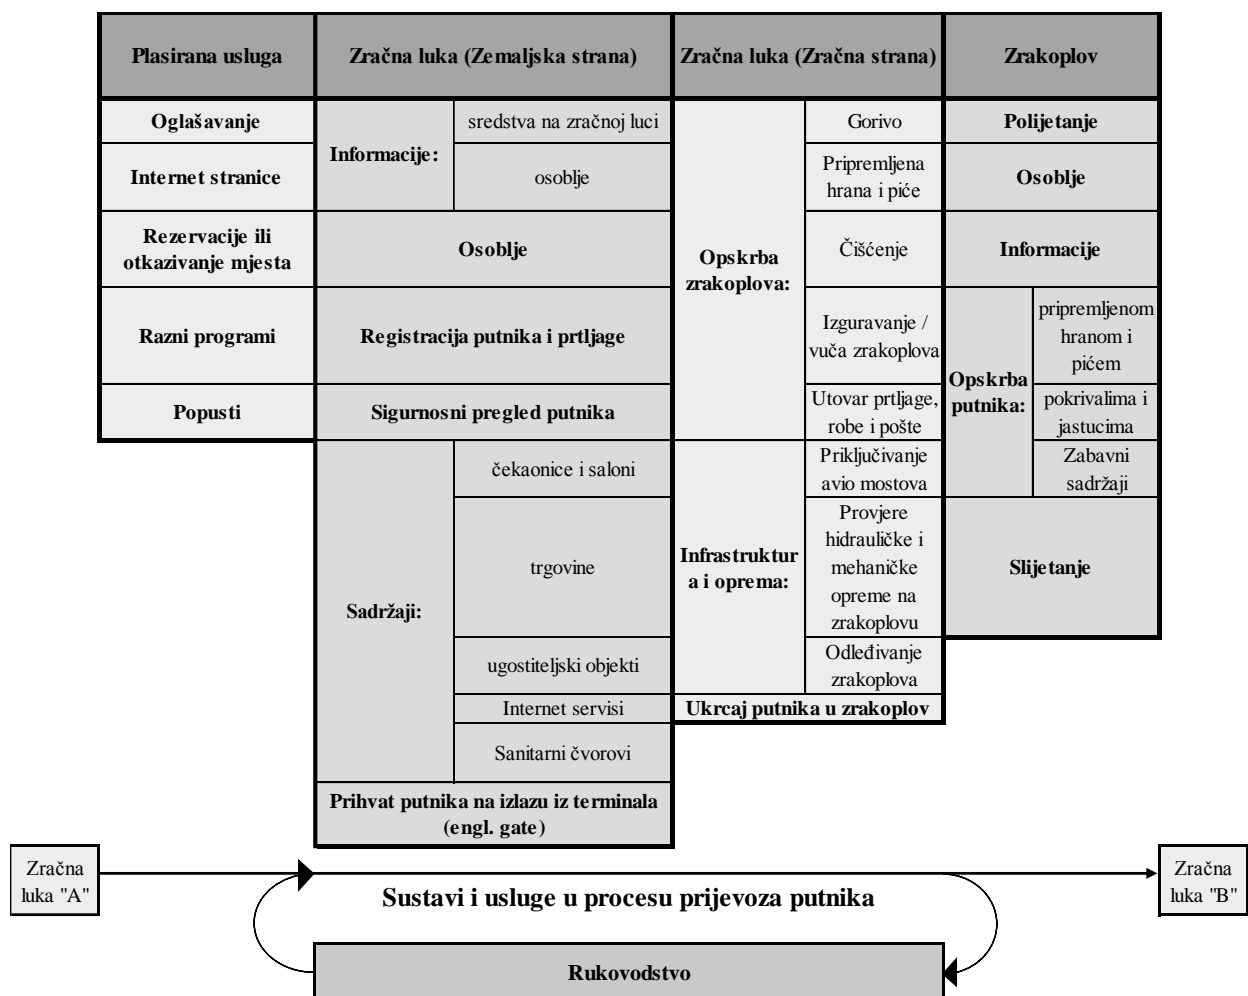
Plasirana usluga

Oglašavanje

Internet stranice

Rezervacije ili otkazivanje mjesta

Razni programi

Popusti

Zračna luka (Zemaljska strana)

Informacije:

sredstva na zračnoj luci

osoblje

Osoblje

Registracija putnika i prtljage

Sigurnosni pregled putnika

Sadržaji:

čekaonice i saloni

trgovine

ugostiteljski objekti

Internet servisi

Sanitarni čvorovi

Prihvat putnika na izlazu iz terminala (engl. gate)

Zračna luka (Zračna strana)

Opskrba zrakoplova:

Gorivo

Pripremljena hrana i piće

Čišćenje

Izguravanje / vuča zrakoplova

Utovar prtljage, robe i pošte

Infrastruktura i oprema:

Priključivanje avio mostova

Provjere hidrauličke i mehaničke opreme na zrakoplovu

Odleđivanje zrakoplova

Ukrcaj putnika u zrakoplov

Zrakoplov

Polijetanje

Osoblje

Informacije

Opskrba putnika:

pripremljenom hranom i pićem

pokrivalima i jastucima

Zabavni sadržaji

Slijetanje

Zračna luka "A"

Sustavi i usluge u procesu prijevoza putnika

Zračna luka "B"

Rukovodstvo